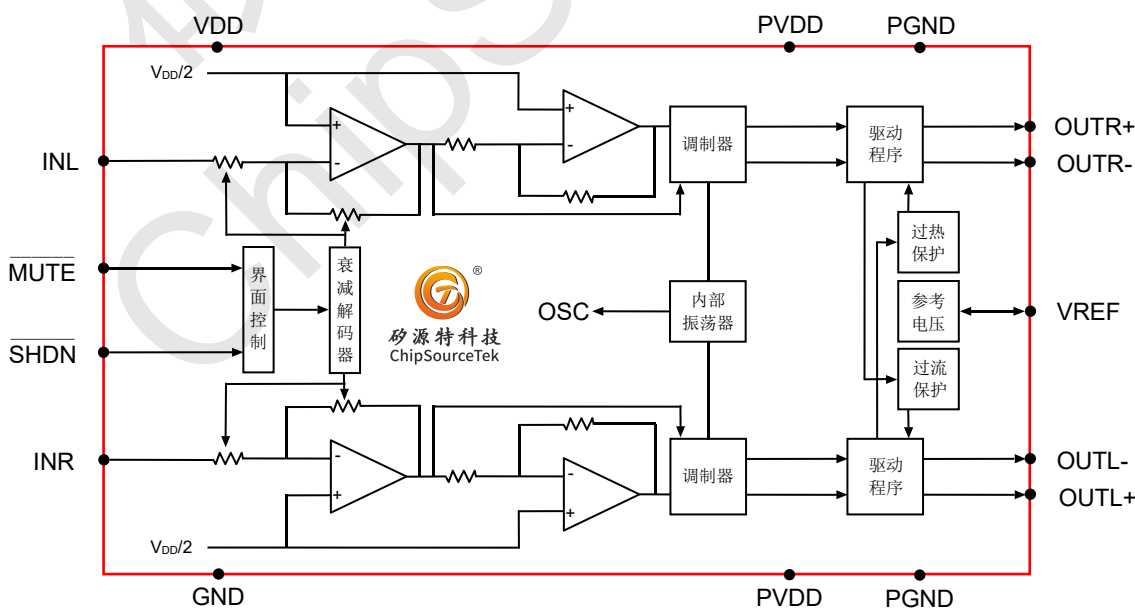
VDD
PVDD
PGND
$V_{DD}/2$
+
-
+
-
调制器
驱动程序
OUTR+
OUTR-
INL
过热保护
$\overline{MUTE}$
界面控制
衰减解码器
®
矽源特科技
ChipSourceTek
OSC
内部振荡器
参考电压
VREF
$\overline{SHDN}$
过流保护
INR
-
+
-
+
调制器
驱动程序
OUTL-
OUTL+
$V_{DD}/2$
GND
PVDD
PGND